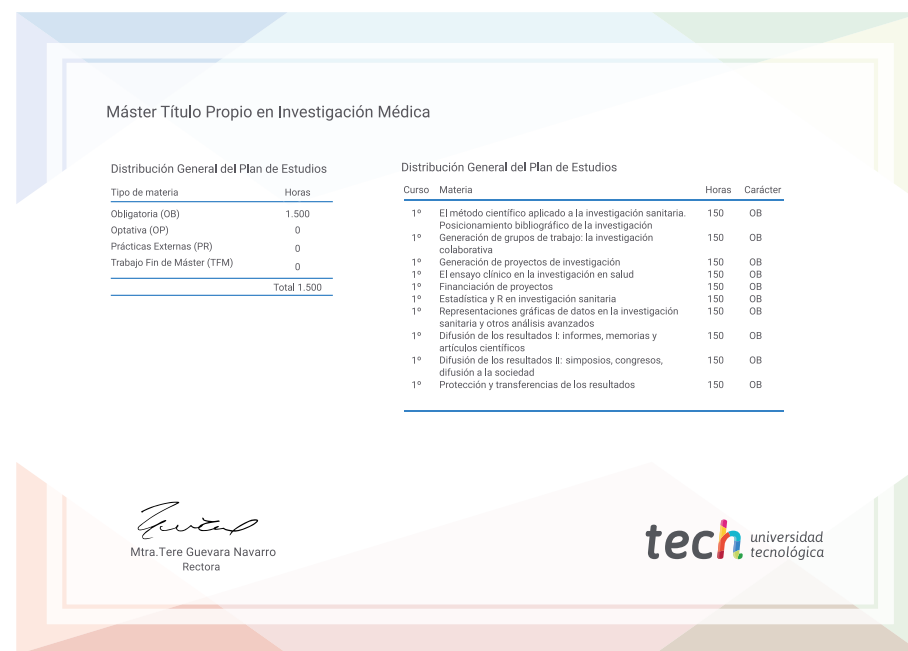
Máster Título Propio en Investigación Médica

Distribución General del Plan de Estudios

| Tipo de materia | Horas |
|---|---|
| Obligatoria (OB) | 1.500 |
| Optativa (OP) | 0 |
| Prácticas Externas (PR) | 0 |
| Trabajo Fin de Máster (TFM) | 0 |
| | Total 1.500 |

Distribución General del Plan de Estudios

| Curso | Materia | Horas | Carácter |
|---|---|---|---|
| 1º | El método científico aplicado a la investigación sanitaria. Posicionamiento bibliográfico de la investigación | 150 | OB |
| 1º | Generación de grupos de trabajo: la investigación colaborativa | 150 | OB |
| 1º | Generación de proyectos de investigación | 150 | OB |
| 1º | El ensayo clínico en la investigación en salud | 150 | OB |
| 1º | Financiación de proyectos | 150 | OB |
| 1º | Estadística y R en investigación sanitaria | 150 | OB |
| 1º | Representaciones gráficas de datos en la investigación sanitaria y otros análisis avanzados | 150 | OB |
| 1º | Difusión de los resultados I: informes, memorias y artículos científicos | 150 | OB |
| 1º | Difusión de los resultados II: simposios, congresos, difusión a la sociedad | 150 | OB |
| 1º | Protección y transferencias de los resultados | 150 | OB |

Mtra.Tere Guevara Navarro
Rectora

tech universidad tecnológica